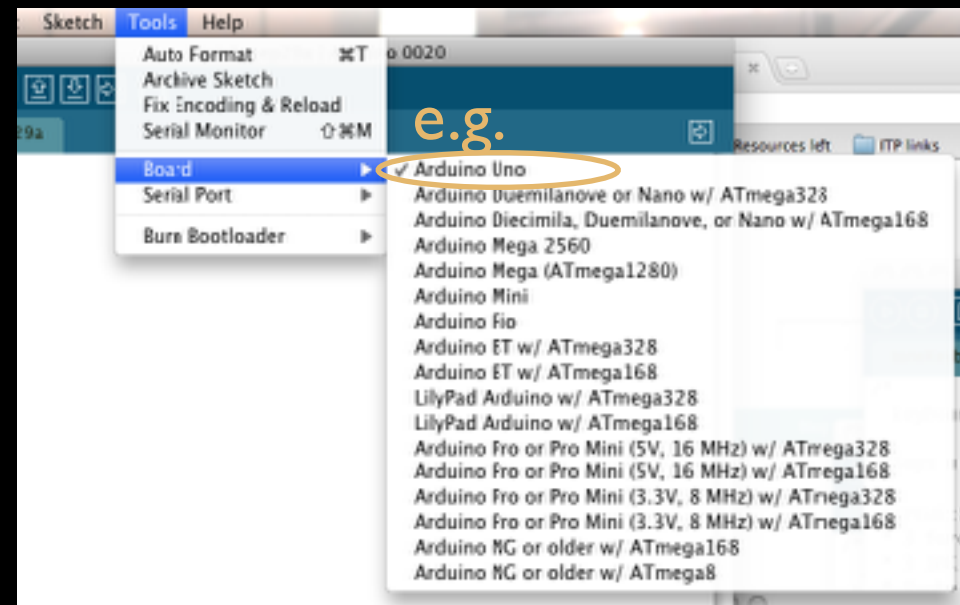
Sketch Tools Help

Auto Format ⌘T
Archive Sketch
Fix Encoding & Reload
Serial Monitor ⇧⌘M

Board
Serial Port

Burn Bootloader

o 0020

29a

e.g.

Resources left ITP links

✓ Arduino Uno
Arduino Duemilanove or Nano w/ ATmega328
Arduino Diecimila, Duemilanove, or Nano w/ ATmega168
Arduino Mega 2560
Arduino Mega (ATmega1280)
Arduino Mini
Arduino Fio
Arduino BT w/ ATmega328
Arduino BT w/ ATmega168
LilyPad Arduino w/ ATmega328
LilyPad Arduino w/ ATmega168
Arduino Pro or Pro Mini (5V, 16 MHz) w/ ATmega328
Arduino Pro or Pro Mini (5V, 16 MHz) w/ ATmega168
Arduino Pro or Pro Mini (3.3V, 8 MHz) w/ ATmega328
Arduino Pro or Pro Mini (3.3V, 8 MHz) w/ ATmega168
Arduino NG or older w/ ATmega168
Arduino NG or older w/ ATmega8